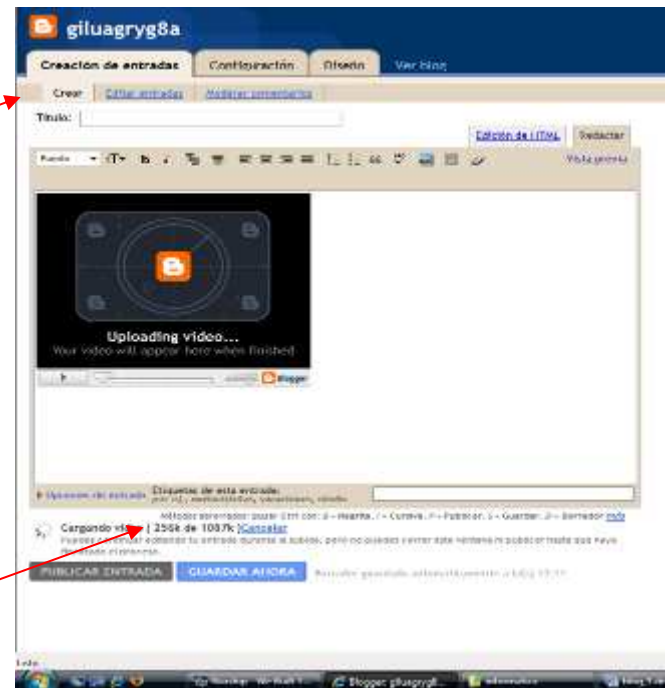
giluagryg8a

Creación de entradas | Configuración | Diseño | Ver blog

Crear | Editar entradas | Moderar comentarios

Título:

Edición de HTML | Redactar

Fuente

Vista previa

Uploading video...

Your video will appear here when finished

Blogger

Opciones de entrada | Etiquetas de esta entrada: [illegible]

Métodos abreviados: pulsar Ctrl con: B = Negrita, I = Cursiva, P = Publicar, S = Guardar, D = Borrador más

Cargando vídeo | 256k de 1087k | Cancelar

Puedes continuar editando tu entrada durante la subida, pero no puedes cerrar esta ventana ni publicar hasta que haya finalizado el proceso.

PUBLICAR ENTRADA | GUARDAR AHORA | Borrador guardado automáticamente a las 13:11

Listo

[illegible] | Blogger: giluagryg8... | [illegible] | blog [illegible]